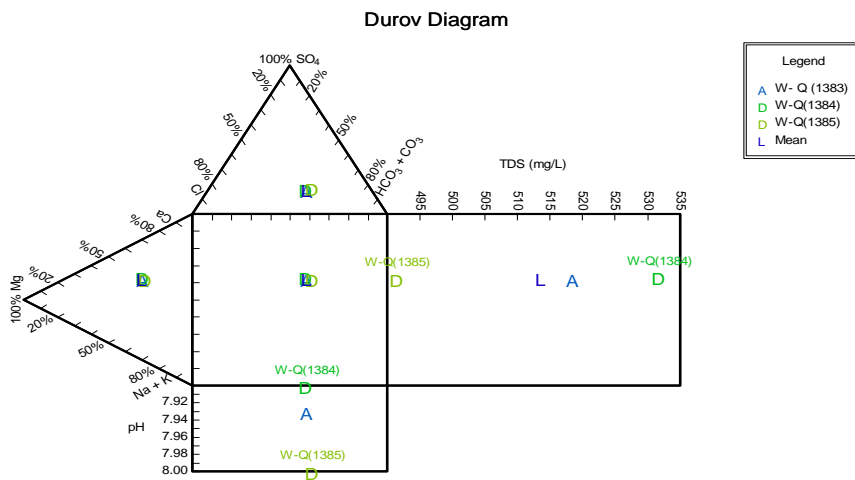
Durov Diagram

Legend
A W- Q (1383)
D W-Q(1384)
D W-Q(1385)
L Mean

100% $SO_4$
20%
20%
50%
50%
80%
80%
Cl
$HCO_3 + CO_3$
TDS (mg/L)
495
500
505
510
515
520
525
530
535
Ca
80%
50%
20%
100% Mg
20%
50%
80%
Na + K
W-Q(1385)
W-Q(1384)
W-Q(1384)
W-Q(1385)
LD
LD
LD
D
L
A
D
D
A
D
pH
7.92
7.94
7.96
7.98
8.00